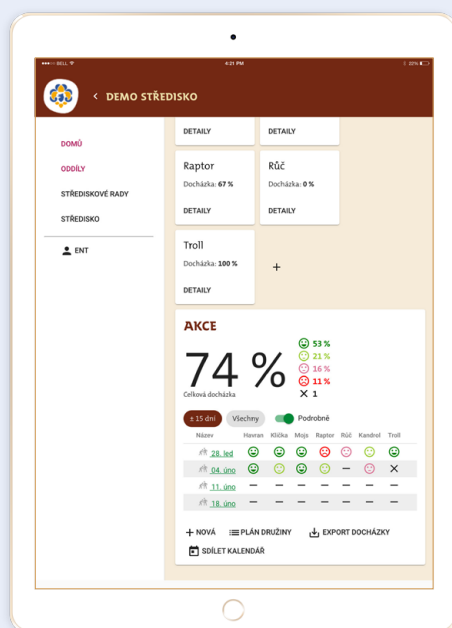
●●●○○ BELL 4:21 PM 22%

< DEMO STŘEDISKO

DOMŮ
ODDÍLY
STŘEDISKOVÉ RADY
STŘEDISKO
ENT

DETAILY
DETAILY

Raptor
Docházka: 67 %
DETAILY

Růč
Docházka: 0 %
DETAILY

Troll
Docházka: 100 %
DETAILY

+

AKCE

74 %
Celková docházka

53 %
21 %
16 %
11 %
1

± 15 dní
Všechny
Podrobně

| Název | Havran | Klíčka | Moja | Raptor | Růč | Kandrol | Troll |
|---|---|---|---|---|---|---|---|
| 28. led | | | | | | | |
| 04. úno | | | | | — | | ✕ |
| 11. úno | — | — | — | — | — | — | — |
| 18. úno | — | — | — | — | — | — | — |

+ NOVÁ
PLÁN DRUŽINY
EXPORT DOCHÁZKY
SDÍLET KALENDÁŘ